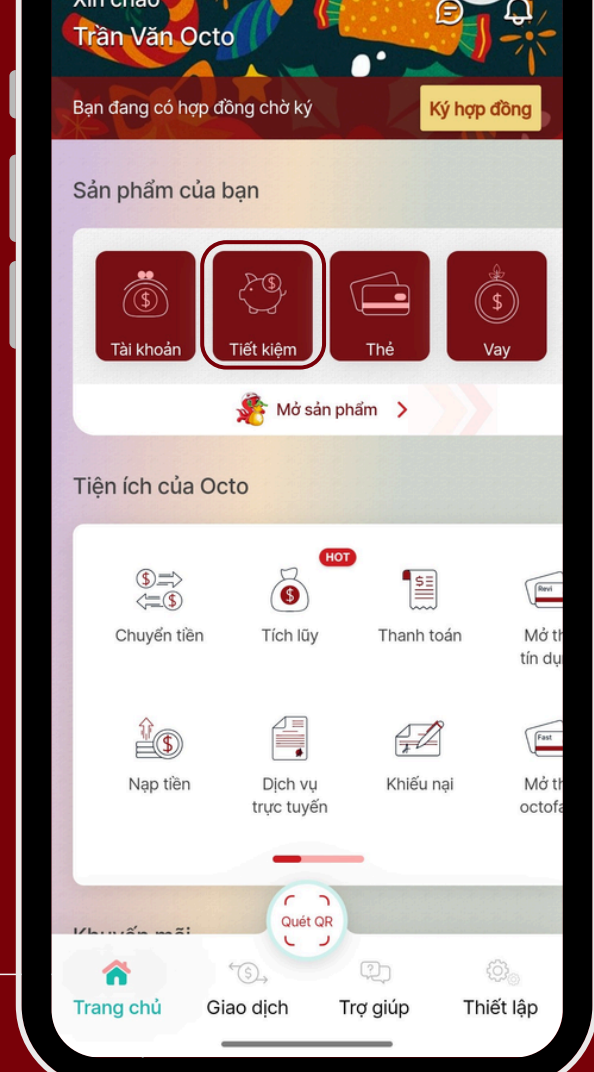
Xin chào
Trần Văn Octo

Bạn đang có hợp đồng chờ ký
Ký hợp đồng

Sản phẩm của bạn

Tài khoản
Tiết kiệm
Thẻ
Vay

Mở sản phẩm >

Tiện ích của Octo

Chuyển tiền
HOT
Tích lũy
Thanh toán
Mở th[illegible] tín dụ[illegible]

Revi

Nạp tiền
Dịch vụ trực tuyến
Khiếu nại
Mở th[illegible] octofa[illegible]

Fast

Khuyến mãi

Quét QR

Trang chủ
Giao dịch
Trợ giúp
Thiết lập